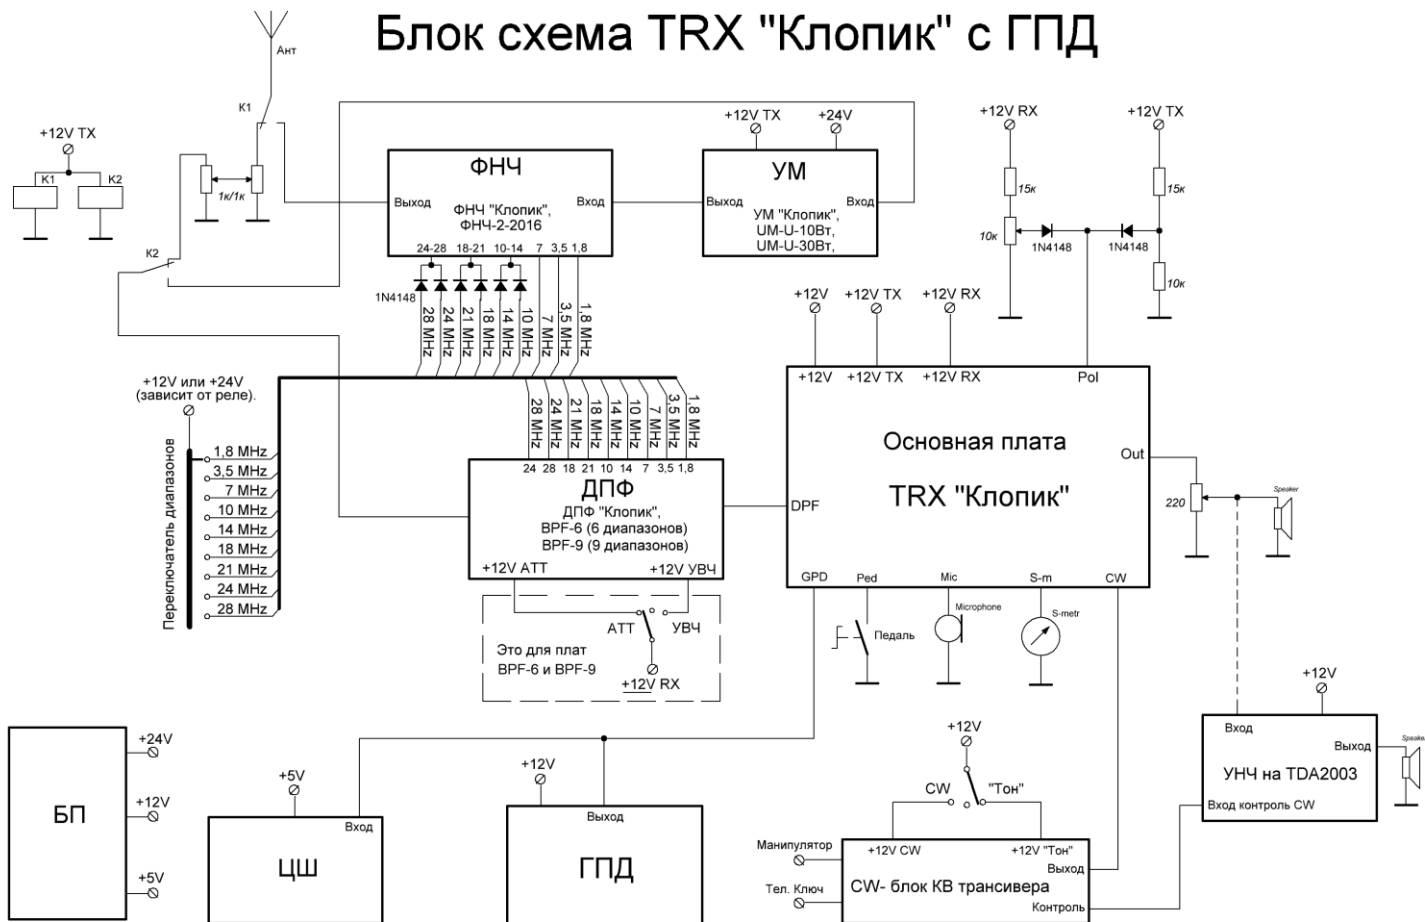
Блок схема TRX "Клопик" с ГПД

Ант

K1

+12V TX

K1 K2

1к/1к

K2

ФНЧ

Выход

Вход

ФНЧ "Клопик",
ФНЧ-2-2016

24-28 18-21 10-14 7 3,5 1,8

1N4148

28 MHz 24 MHz 21 MHz 18 MHz 14 MHz 10 MHz 7 MHz 3,5 MHz 1,8 MHz

+12V TX +24V

УМ

Выход

Вход

УМ "Клопик",
UM-U-10Вт,
UM-U-30Вт,

+12V RX

+12V TX

15к

15к

10к

1N4148

1N4148

10к

+12V +12V TX +12V RX

+12V +12V TX +12V RX Pol

Основная плата

TRX "Клопик"

Out

DPF

GPD Ped Mic S-m CW

220

Speaker

+12V или +24V
(зависит от реле).

Переключатель диапазонов

1,8 MHz
3,5 MHz
7 MHz
10 MHz
14 MHz
18 MHz
21 MHz
24 MHz
28 MHz

28 MHz 24 MHz 21 MHz 18 MHz 14 MHz 10 MHz 7 MHz 3,5 MHz 1,8 MHz

24 28 18 21 10 14 7 3,5 1,8

ДПФ

ДПФ "Клопик",
BPF-6 (6 диапазонов)
BPF-9 (9 диапазонов)

+12V ATT

+12V УВЧ

ATT

УВЧ

Это для плат
BPF-6 и BPF-9

+12V RX

Педаль

Microphone

S-metr

+12V

Вход

Выход

УНЧ на TDA2003

Вход контроль CW

Speaker

БП

+24V

+12V

+5V

+5V

Вход

ЦШ

+12V

Выход

ГПД

+12V

CW

"Тон"

Манипулятор

Тел. Ключ

+12V CW

+12V "Тон"

Выход

CW- блок КВ трансивера

Контроль